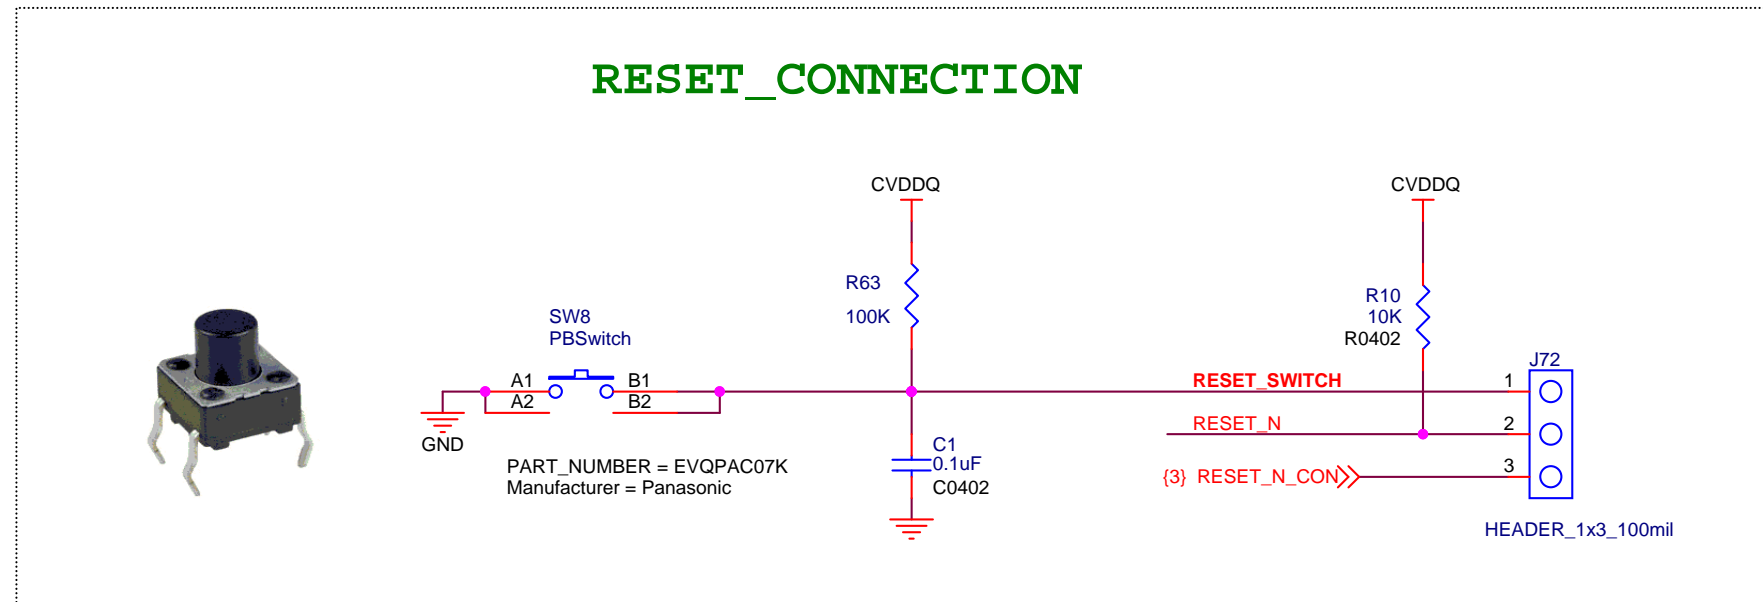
RESET_CONNECTION

CVDDQ

CVDDQ

R63
100K

R10
10K
R0402

SW8
PBSwitch

A1
A2

B1
B2

GND

RESET_SWITCH

J72

1

RESET_N

2

{3} RESET_N_CON

3

C1
0.1uF
C0402

PART_NUMBER = EVQPAC07K
Manufacturer = Panasonic

HEADER_1x3_100mil